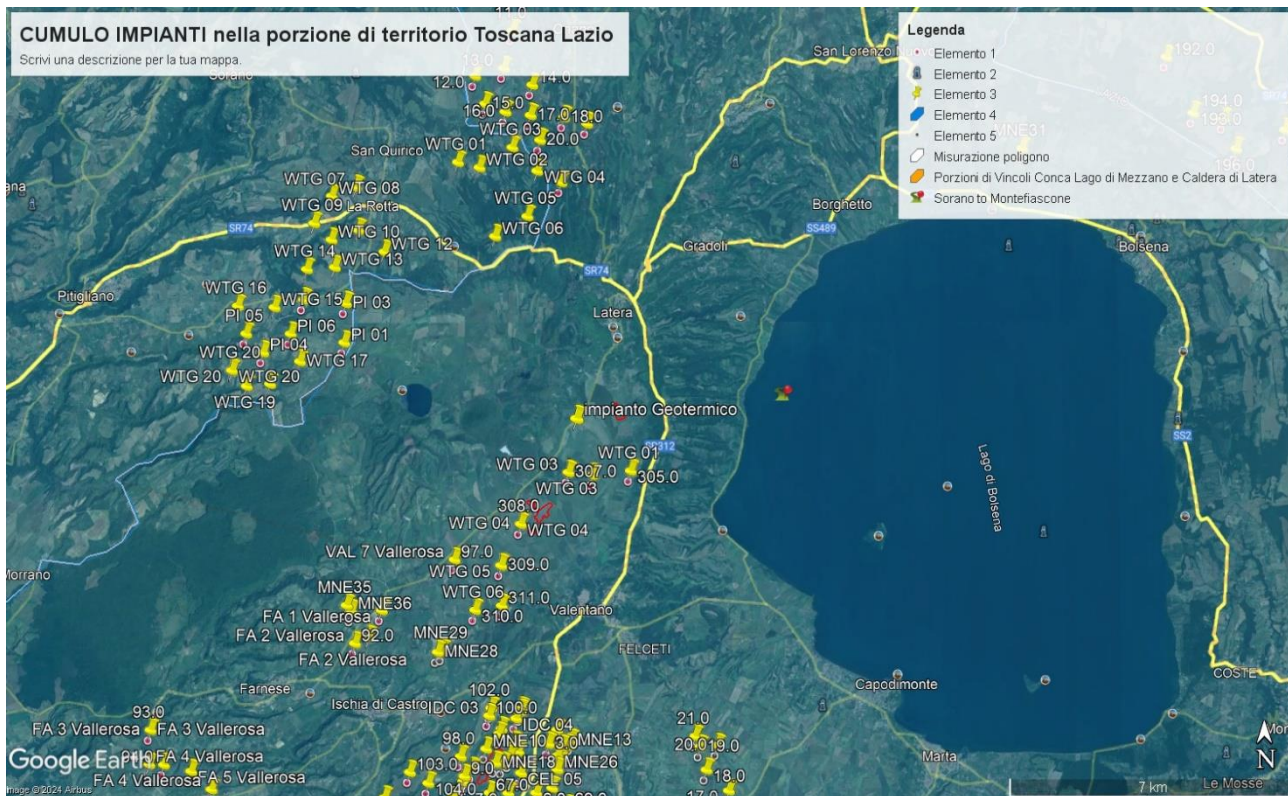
CUMULO IMPIANTI nella porzione di territorio Toscana Lazio
Scrivi una descrizione per la tua mappa.

Legenda
Elemento 1
Elemento 2
Elemento 3
Elemento 4
Elemento 5
Misurazione poligono
Porzioni di Vincoli Conca Lago di Mezzano e Caldera di Latera
Sorano to Montefiascone

11.0
Sorano
12.0
13.0
14.0
16.0
15.0
17.0
18.0
WTG 03
San Quirico
WTG 01
20.0
WTG 02
WTG 04
WTG 07
WTG 08
WTG 09
La Rotta
WTG 05
SR74
WTG 10
WTG 06
WTG 14
WTG 12
WTG 13
Pitigliano
WTG 16
WTG 15
PI 03
PI 05
PI 06
PI 01
PI 04
WTG 20
WTG 17
WTG 20
WTG 20
WTG 19
San Lorenzo N
192.0
194.0
193.0
MNE31
196.0
Borghetto
SS489
Gradoli
Bolsena
SR74
Latera
Impianto Geotermico
SS312
SS2
Lago di Bolsena
WTG 03
307.0
WTG 01
305.0
WTG 03
308.0
WTG 04
WTG 04
VAL 7 Vallerosa
97.0
WTG 05
309.0
Morrano
MNE35
WTG 06
311.0
MNE36
310.0
Valentano
FA 1 Vallerosa
FA 2 Vallerosa
92.0
MNE29
MNE28
FA 2 Vallerosa
FELCETI
Farnese
102.0
Ischia di Castro
IDC 03
100.0
Capodimonte
COSTE
93.0
FA 3 Vallerosa
FA 3 Vallerosa
IDC 04
98.0
MNE10
3.0
MNE13
21.0
20.0
19.0
FA 4 Vallerosa
MNE18
MNE26
103.0
9.0
FA 4 Vallerosa
FA 5 Vallerosa
CEL 05
18.0
104.0
67.0
17.0
Marta
Le Mosse
Google Earth
Image © 2024 Airbus
7 km
N